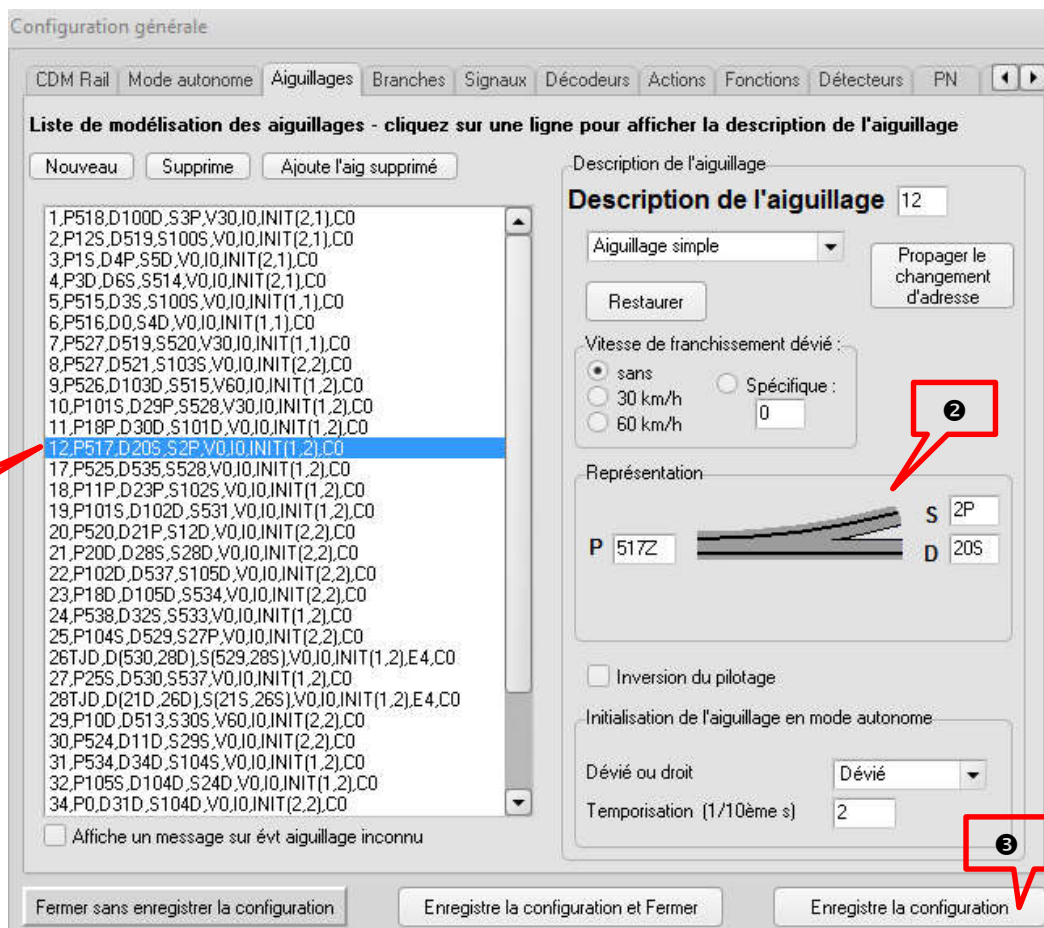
Configuration générale

CDM Rail | Mode autonome | Aiguillages | Branches | Signaux | Décodeurs | Actions | Fonctions | Détecteurs | PN

Liste de modélisation des aiguillages - cliquez sur une ligne pour afficher la description de l'aiguillage

Nouveau | Supprime | Ajoute l'aig supprimé

1,P518,D100D,S3P,V30,I0,INIT(2,1),C0
2,P12S,D519,S100S,V0,I0,INIT(2,1),C0
3,P1S,D4P,S5D,V0,I0,INIT(2,1),C0
4,P3D,D6S,S514,V0,I0,INIT(2,1),C0
5,P515,D3S,S100S,V0,I0,INIT(1,1),C0
6,P516,D0,S4D,V0,I0,INIT(1,1),C0
7,P527,D519,S520,V30,I0,INIT(1,1),C0
8,P527,D521,S103S,V0,I0,INIT(2,2),C0
9,P526,D103D,S515,V60,I0,INIT(1,2),C0
10,P101S,D29P,S528,V30,I0,INIT(1,2),C0
11,P18P,D30D,S101D,V0,I0,INIT(1,2),C0
12,P517,D20S,S2P,V0,I0,INIT(1,2),C0
17,P525,D535,S528,V0,I0,INIT(1,2),C0
18,P11P,D23P,S102S,V0,I0,INIT(1,2),C0
19,P101S,D102D,S531,V0,I0,INIT(1,2),C0
20,P520,D21P,S12D,V0,I0,INIT(2,2),C0
21,P20D,D28S,S28D,V0,I0,INIT(2,2),C0
22,P102D,D537,S105D,V0,I0,INIT(2,2),C0
23,P18D,D105D,S534,V0,I0,INIT(2,2),C0
24,P538,D32S,S533,V0,I0,INIT(1,2),C0
25,P104S,D529,S27P,V0,I0,INIT(2,2),C0
26TJD,D(530,28D),S(529,28S),V0,I0,INIT(1,2),E4,C0
27,P25S,D530,S537,V0,I0,INIT(1,2),C0
28TJD,D(21D,26D),S(21S,26S),V0,I0,INIT(1,2),E4,C0
29,P10D,D513,S30S,V60,I0,INIT(2,2),C0
30,P524,D11D,S29S,V0,I0,INIT(2,2),C0
31,P534,D34D,S104S,V0,I0,INIT(1,2),C0
32,P105S,D104D,S24D,V0,I0,INIT(1,2),C0
34,P0,D31D,S104D,V0,I0,INIT(2,2),C0

Affiche un message sur évt aiguillage inconnu

Description de l'aiguillage
Description de l'aiguillage 12
Aiguillage simple
Propager le changement d'adresse
Restaurer
Vitesse de franchissement dévié :
sans
30 km/h
60 km/h
Spécifique :
0
❷
Représentation
S 2P
P 517Z
D 20S
Inversion du pilotage
Initialisation de l'aiguillage en mode autonome
Dévié ou droit Dévié
Temporisation (1/10ème s) 2
❸

Fermer sans enregistrer la configuration | Enregistre la configuration et Fermer | Enregistre la configuration